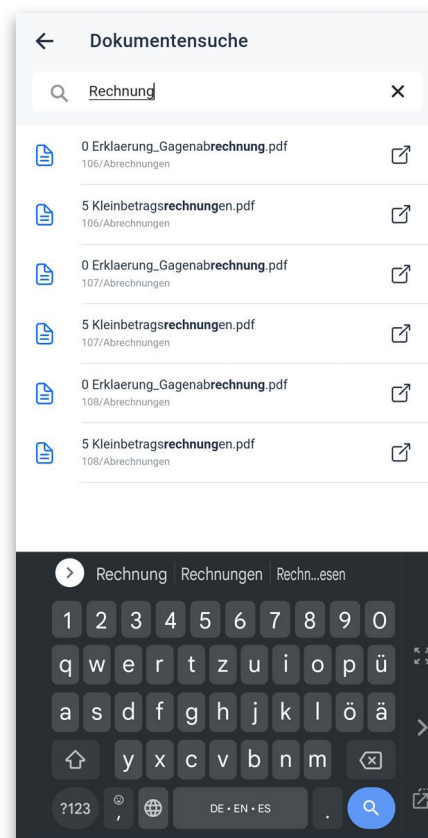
Dokumentensuche

Rechnung

0 Erklaerung_Gagenabrechnung.pdf
106/Abrechnungen

5 Kleinbetragsrechnungen.pdf
106/Abrechnungen

0 Erklaerung_Gagenabrechnung.pdf
107/Abrechnungen

5 Kleinbetragsrechnungen.pdf
107/Abrechnungen

0 Erklaerung_Gagenabrechnung.pdf
108/Abrechnungen

5 Kleinbetragsrechnungen.pdf
108/Abrechnungen

Rechnung | Rechnungen | Rechn...esen

1 2 3 4 5 6 7 8 9 0
q w e r t z u i o p ü
a s d f g h j k l ö ä
y x c v b n m
?123 , DE • EN • ES .